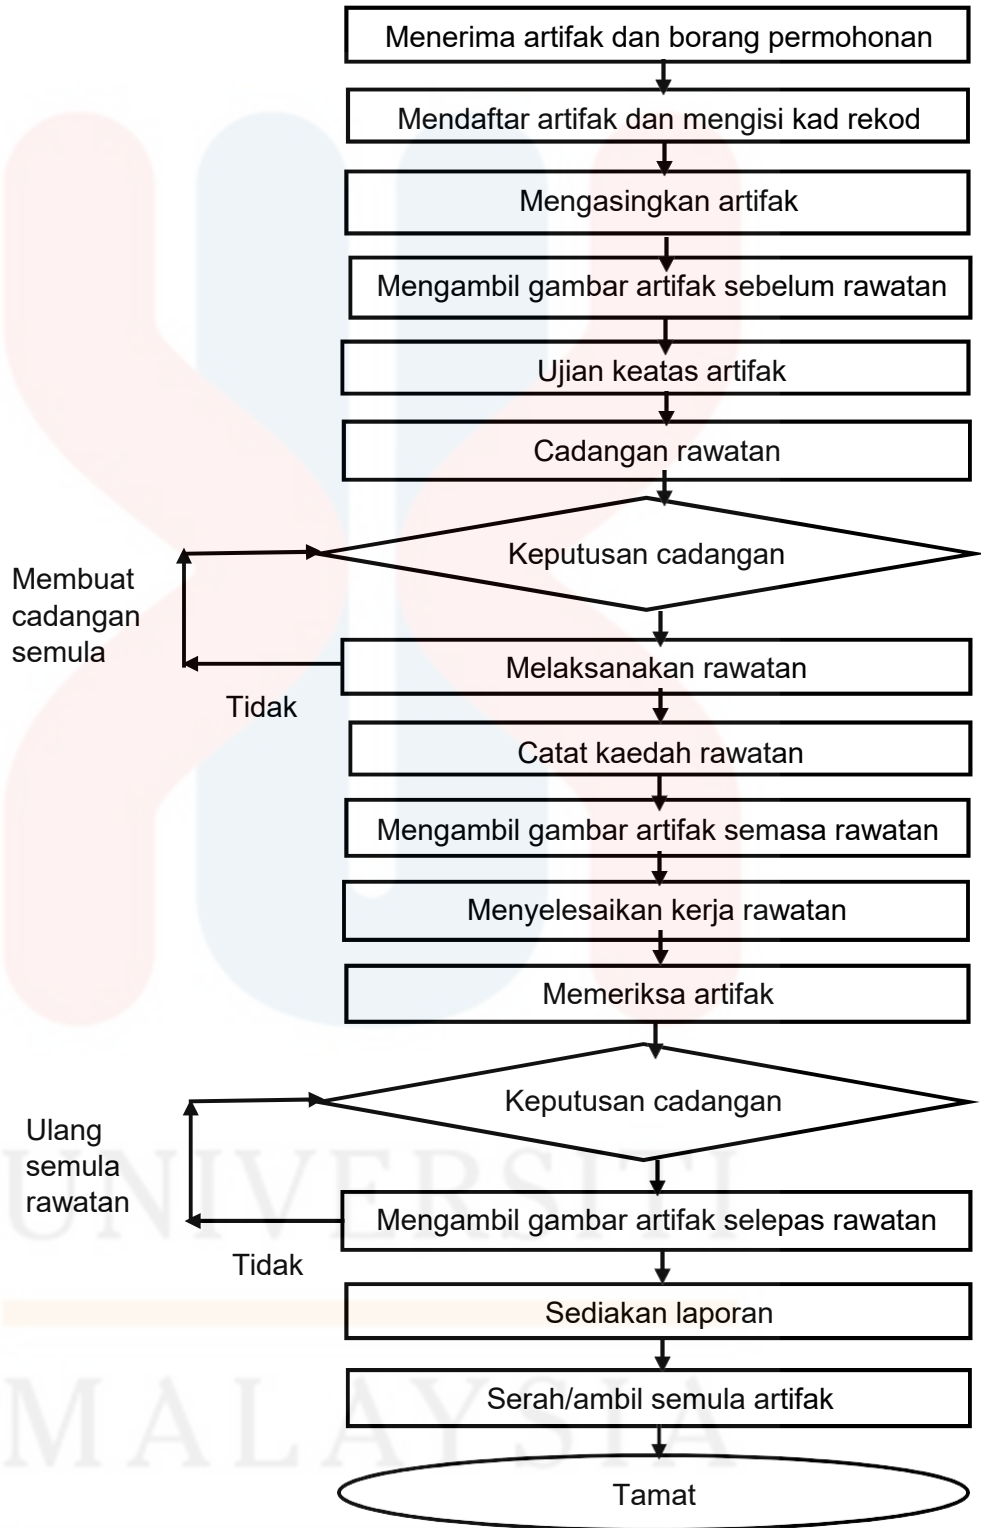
Menerima artifak dan borang permohonan

Mendaftar artifak dan mengisi kad rekod

Mengasingkan artifak

Mengambil gambar artifak sebelum rawatan

Ujian keatas artifak

Cadangan rawatan

Keputusan cadangan

Membuat cadangan semula

Melaksanakan rawatan

Tidak

Catat kaedah rawatan

Mengambil gambar artifak semasa rawatan

Menyelesaikan kerja rawatan

Memeriksa artifak

Keputusan cadangan

Ulang semula rawatan

Mengambil gambar artifak selepas rawatan

Tidak

Sediakan laporan

Serah/ambil semula artifak

Tamat

UNIVERSITI MALAYSIA